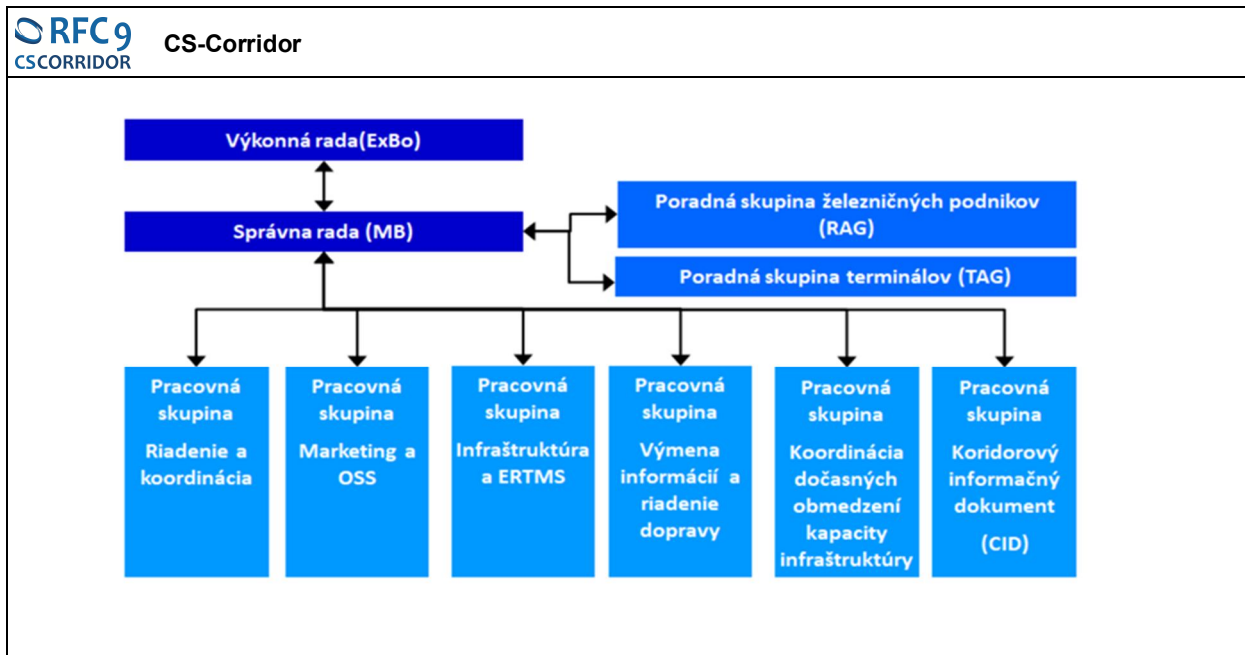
RFC 9
CSCORRIDOR

CS-Corridor

Výkonná rada(ExBo)

Správna rada (MB)

Poradná skupina železničných podnikov (RAG)

Poradná skupina terminálov (TAG)

Pracovná skupina
Riadenie a koordinácia

Pracovná skupina
Marketing a OSS

Pracovná skupina
Infraštruktúra a ERTMS

Pracovná skupina
Výmena informácií a riadenie dopravy

Pracovná skupina
Koordinácia dočasných obmedzení kapacity infraštruktúry

Pracovná skupina
Koridorový informačný dokument
(CID)